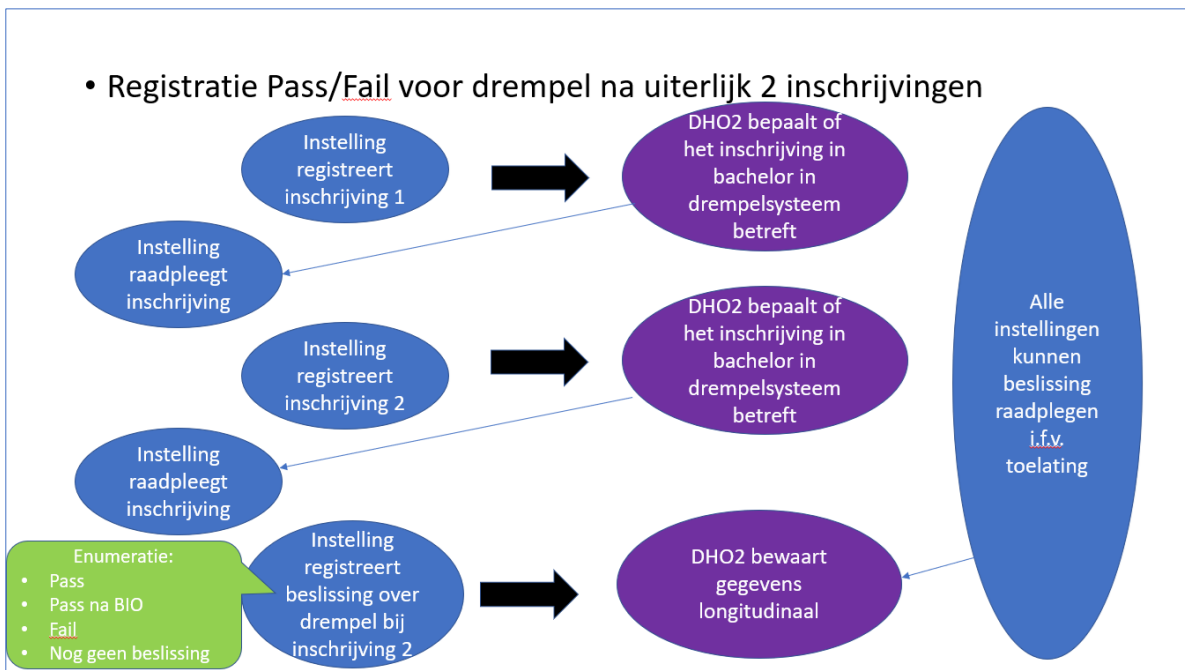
• Registratie Pass/Fail voor drempel na uiterlijk 2 inschrijvingen

Instelling registreert inschrijving 1

DHO2 bepaalt of het inschrijving in bachelor in drempelsysteem betreft

Instelling raadpleegt inschrijving

Instelling registreert inschrijving 2

DHO2 bepaalt of het inschrijving in bachelor in drempelsysteem betreft

Instelling raadpleegt inschrijving

Enumeratie:
• Pass
• Pass na BIO
• Fail
• Nog geen beslissing

Instelling registreert beslissing over drempel bij inschrijving 2

DHO2 bewaart gegevens longitudinaal

Alle instellingen kunnen beslissing raadplegen i.f.v. toelating